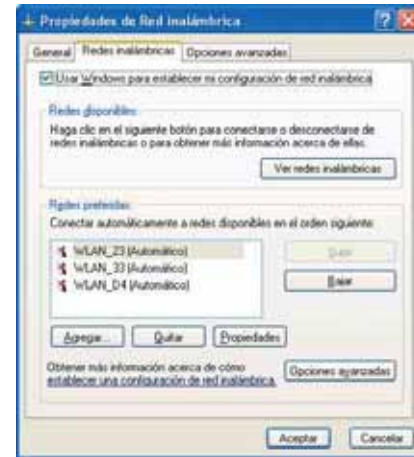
Propiedades de Red inalámbrica

General | Redes inalámbricas | Opciones avanzadas

Usar Windows para establecer mi configuración de red inalámbrica

Redes disponibles:
Haga clic en el siguiente botón para conectarse o desconectarse de redes inalámbricas o para obtener más información acerca de ellas.

Ver redes inalámbricas

Redes preferidas:
Conectar automáticamente a redes disponibles en el orden siguiente:

WLAN_23 (Automático)
WLAN_33 (Automático)
WLAN_D4 (Automático)

Subir
Bajar

Agregar... | Quitar | Propiedades

Obtener más información acerca de cómo establecer una configuración de red inalámbrica.

Opciones avanzadas

Aceptar | Cancelar